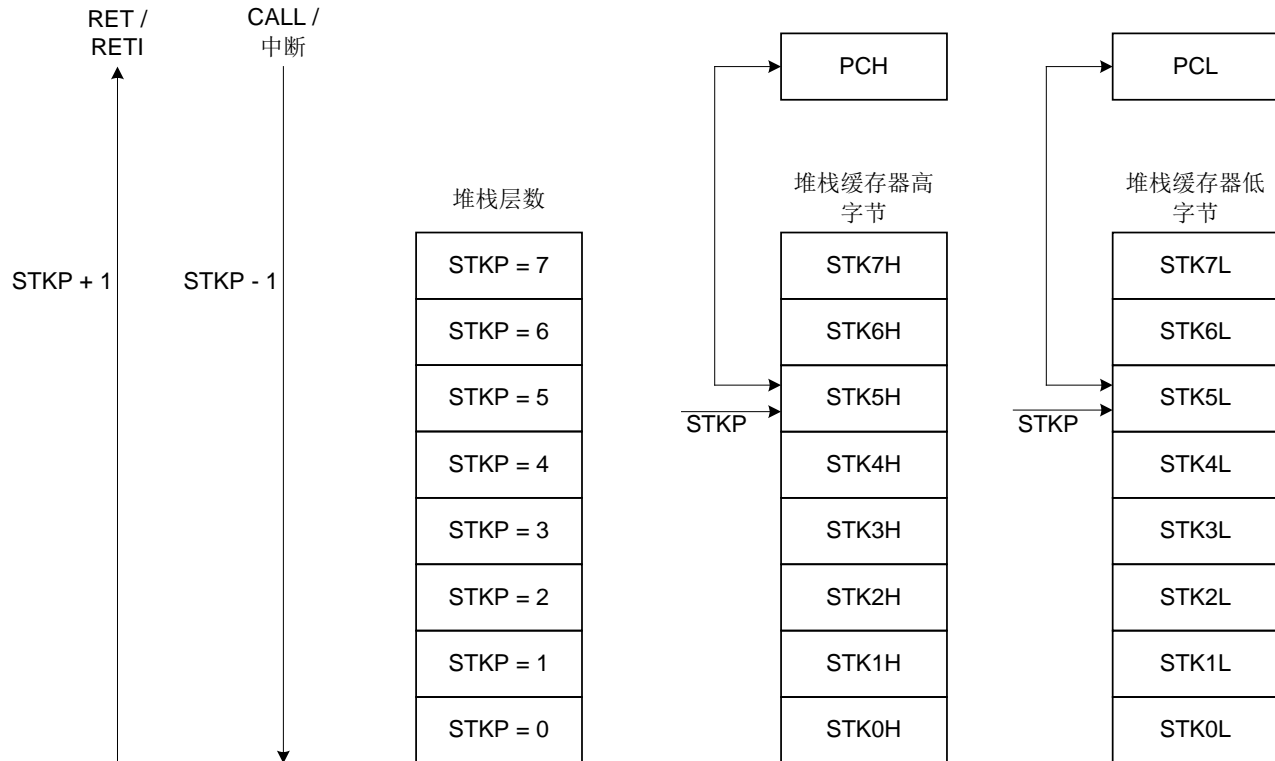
RET / RETI

CALL / 中断

STKP + 1

STKP - 1

堆栈层数

| STKP = 7 |
|---|
| STKP = 6 |
| STKP = 5 |
| STKP = 4 |
| STKP = 3 |
| STKP = 2 |
| STKP = 1 |
| STKP = 0 |

PCH

堆栈缓存器高字节

STKP

| STK7H |
|---|
| STK6H |
| STK5H |
| STK4H |
| STK3H |
| STK2H |
| STK1H |
| STK0H |

PCL

堆栈缓存器低字节

STKP

| STK7L |
|---|
| STK6L |
| STK5L |
| STK4L |
| STK3L |
| STK2L |
| STK1L |
| STK0L |